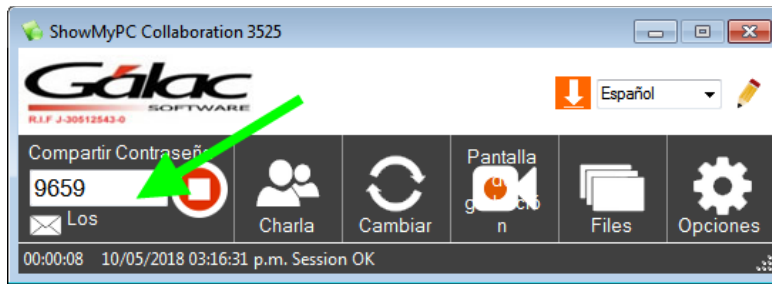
ShowMyPC Collaboration 3525

Gálac SOFTWARE
R.I.F J-30512543-0

Español

Compartir Contraseñ

9659

Los

Charla

Cambiar

Pantalla d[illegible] grabació n

Files

Opciones

00:00:08 10/05/2018 03:16:31 p.m. Session OK